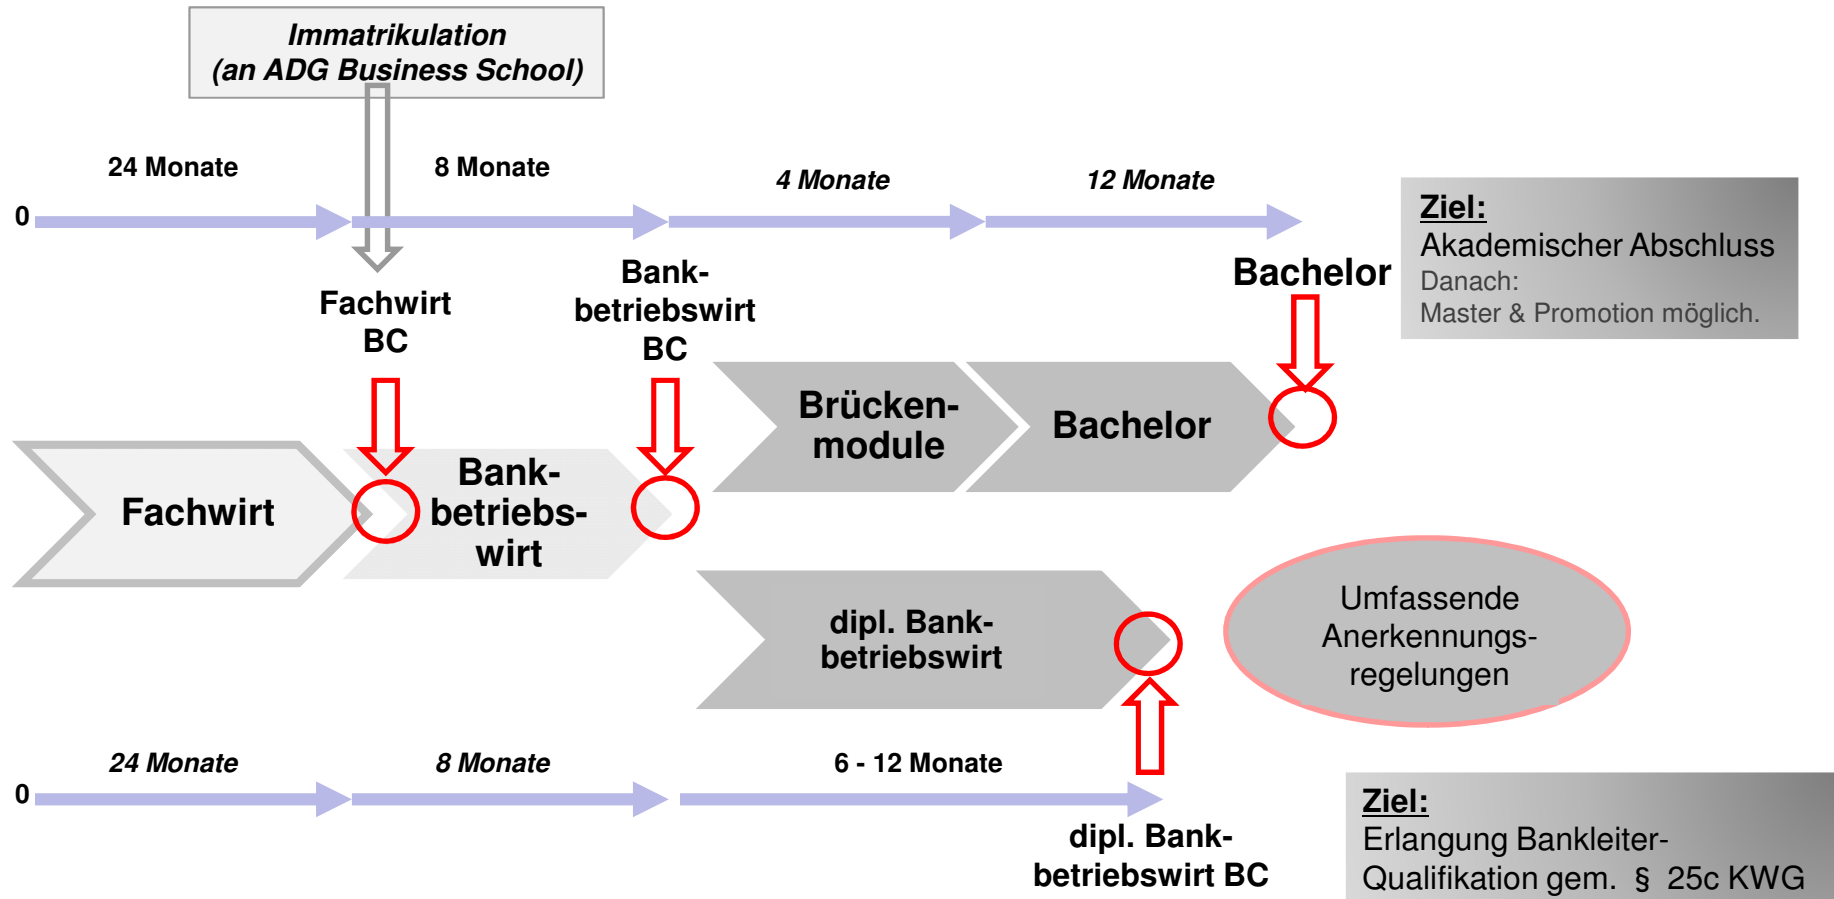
Immatrikulation
(an ADG Business School)

24 Monate

8 Monate

4 Monate

12 Monate

0

Ziel:
Akademischer Abschluss
Danach:
Master & Promotion möglich.

Fachwirt BC

Bankbetriebswirt BC

Bachelor

Brückenmodule

Bachelor

Fachwirt

Bankbetriebswirt

dipl. Bankbetriebswirt

Umfassende Anerkennungsregelungen

24 Monate

8 Monate

6 - 12 Monate

0

dipl. Bankbetriebswirt BC

Ziel:
Erlangung Bankleiter-Qualifikation gem. § 25c KWG